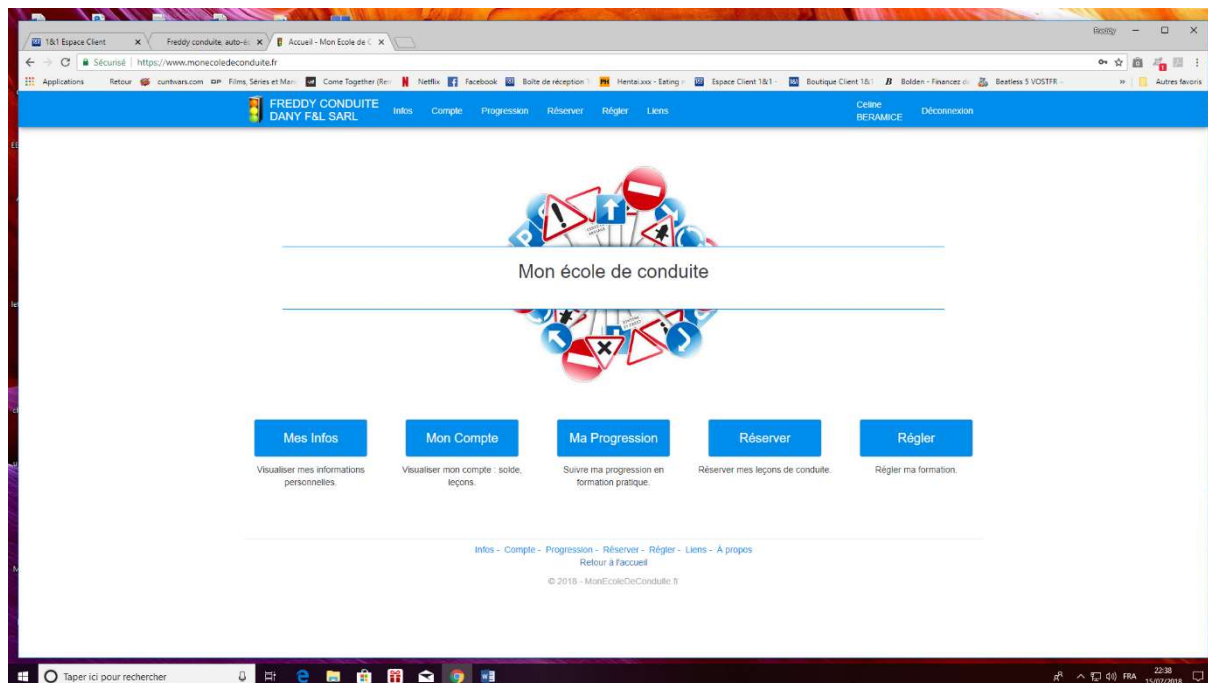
1&1 Espace Client ×
Freddy conduite, auto-éc ×
Accueil - Mon Ecole de C ×

Freddy — □ ×

← → C Sécurisé | https://www.monecoledeconduite.fr

Applications Retour cuntwars.com Films, Séries et Man Come Together (Rem Netflix Facebook Boîte de réception Hentai.xxx - Eating Espace Client 1&1 Boutique Client 1&1 Bolden - Financez de Beatless 5 VOSTFR » Autres favoris

FREDDY CONDUITE DANY F&L SARL Infos Compte Progression Réserver Régler Liens Celine BERAMICE Déconnexion

Mon école de conduite

Mes Infos
Visualiser mes informations personnelles.

Mon Compte
Visualiser mon compte : solde, leçons.

Ma Progression
Suivre ma progression en formation pratique.

Réserver
Réserver mes leçons de conduite.

Régler
Régler ma formation.

Infos - Compte - Progression - Réserver - Régler - Liens - À propos
Retour à l'accueil

© 2018 - MonEcoleDeConduite.fr

Taper ici pour rechercher

FRA 22:38 15/07/2018